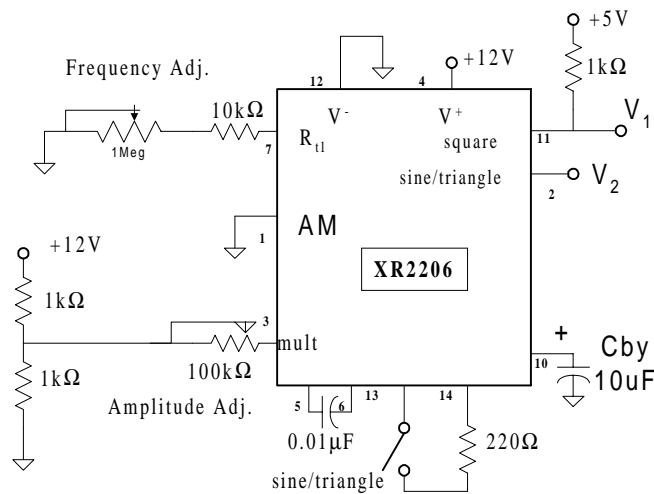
Frequency Adj.

1Meg

10kΩ

7

12

4

+12V

+5V

1kΩ

V1

11

$V^-$

$V^+$

$R_{t1}$

square

sine/triangle

2

V2

AM

1

XR2206

+12V

1kΩ

1kΩ

3

mult

100kΩ

Amplitude Adj.

5

6

13

14

10

+

Cby

10uF

0.01μF

220Ω

sine/triangle